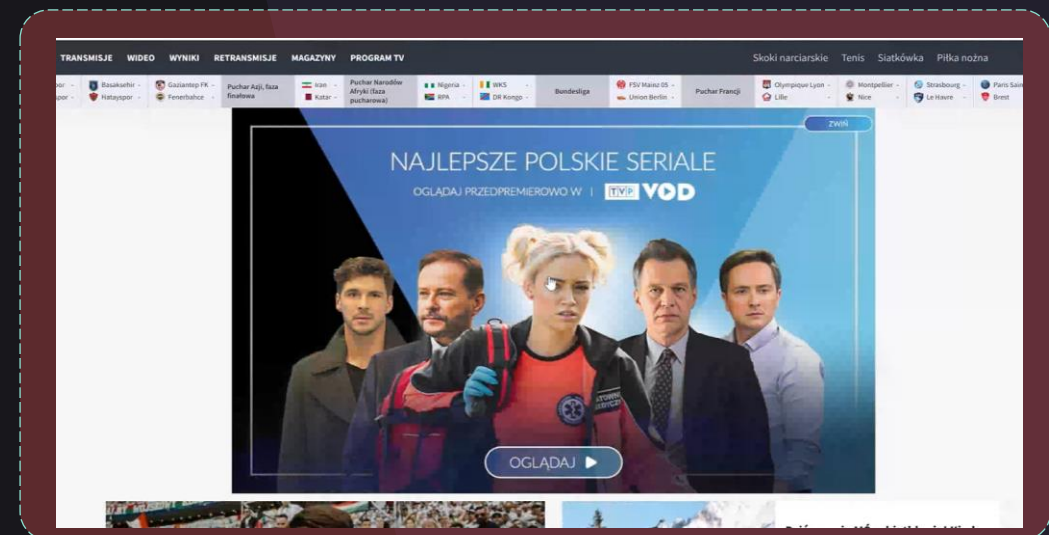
TRANSMISJE WIDEO WYNIKI RETRANSMISJE MAGAZYNY PROGRAM TV

Skoki narciarskie Tenis Siatkówka Piłka nożna

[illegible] Basaksehir Gaziantep FK Puchar Azji, faza finałowa Iran Puchar Narodów Afryki (faza pucharowa) Nigeria WKS Bundesliga FSV Mainz 05 Puchar Francji Olympique Lyon Montpellier Strasbourg Paris Sain

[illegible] Hatayspor Fenerbahce Katar RPA DR Kongo Union Berlin Lille Nice Le Havre Brest

ZWIŃ

NAJLEPSZE POLSKIE SERIALE

OGLĄDAJ PRZEDPREMIEROWO W TVP VOD

OGLĄDAJ